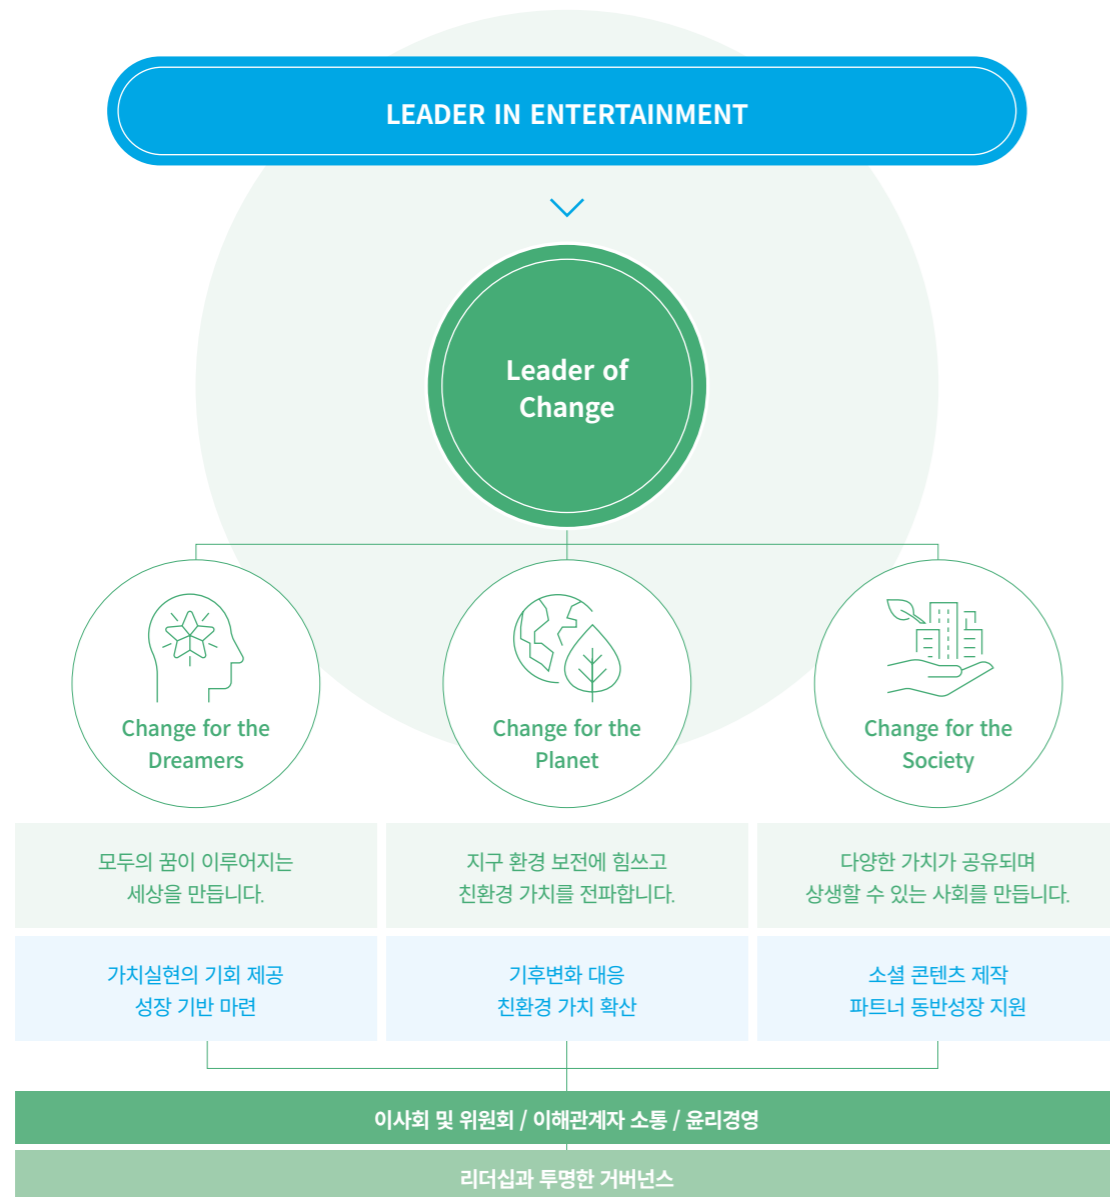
LEADER IN ENTERTAINMENT

Leader of Change

Change for the Dreamers

Change for the Planet

Change for the Society

모두의 꿈이 이루어지는 세상을 만듭니다.

지구 환경 보전에 힘쓰고 친환경 가치를 전파합니다.

다양한 가치가 공유되며 상생할 수 있는 사회를 만듭니다.

가치실현의 기회 제공 성장 기반 마련

기후변화 대응 친환경 가치 확산

소셜 콘텐츠 제작 파트너 동반성장 지원

이사회 및 위원회 / 이해관계자 소통 / 윤리경영

리더십과 투명한 거버넌스